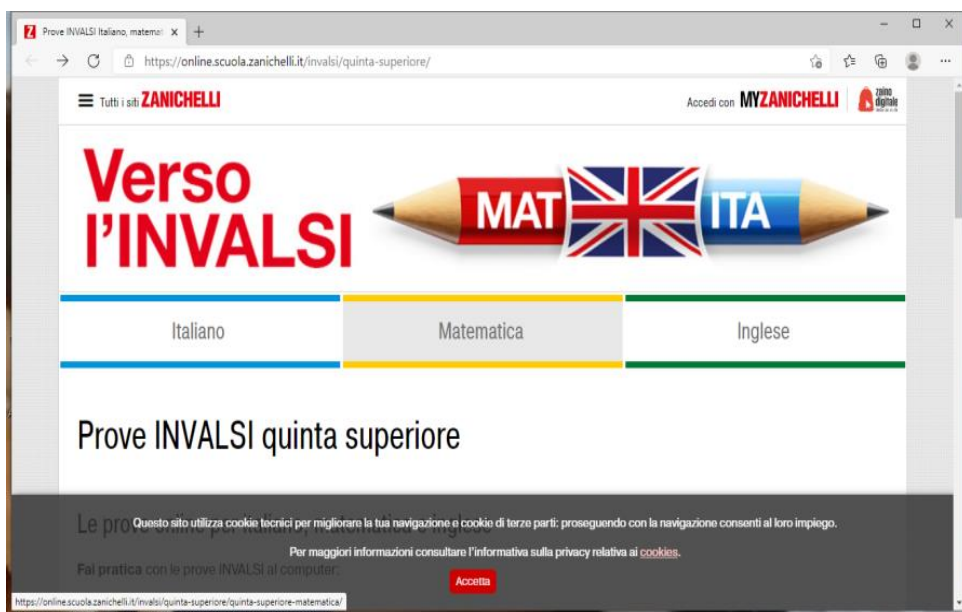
Prove INVALSI Italiano, matemat ×
+
https://online.scuola.zanichelli.it/invalsi/quinta-superiore/

Tutti i siti ZANICHELLI
Accedi con MYZANICHELLI
zaino digitale

Verso l'INVALSI
MAT
ITA

Italiano
Matematica
Inglese

Prove INVALSI quinta superiore

Le prove online per italiano, matematica e inglese

Fai pratica con le prove INVALSI al computer:

Questo sito utilizza cookie tecnici per migliorare la tua navigazione e cookie di terze parti: proseguendo con la navigazione consenti al loro impiego.

Per maggiori informazioni consultare l'informativa sulla privacy relativa ai cookies.

Accetta

https://online.scuola.zanichelli.it/invalsi/quinta-superiore/quinta-superiore-matematica/